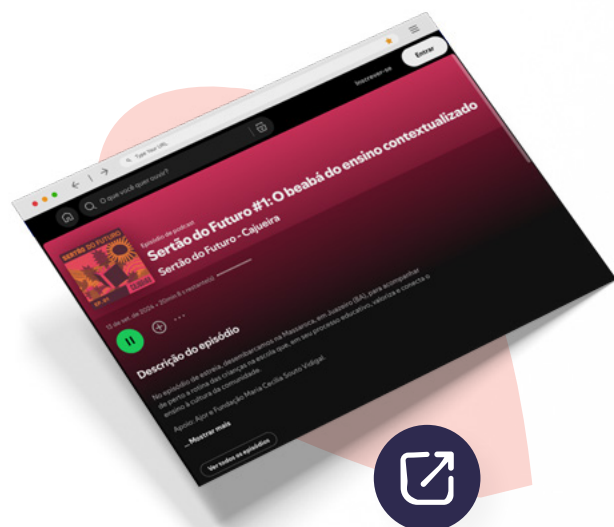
Type Your URL

O que você quer ouvir?

Inscrever-se

Entrar

SERTÃO DO FUTURO

EP. 01

Episódio de podcast

Sertão do Futuro #1: O beabá do ensino contextualizado

Sertão do Futuro - Cajueira

13 de set. de 2024 • 30min 8 s restantes

Descrição do episódio

No episódio de estreia, desembarcamos na Massaroca, em Juazeiro (BA), para acompanhar de perto a rotina das crianças na escola que, em seu processo educativo, valoriza e conecta o ensino à cultura da comunidade.

Apoio: Ajor e Fundação Maria Cecilia Souto Vidigal.

... Mostrar mais

Ver todos os episódios